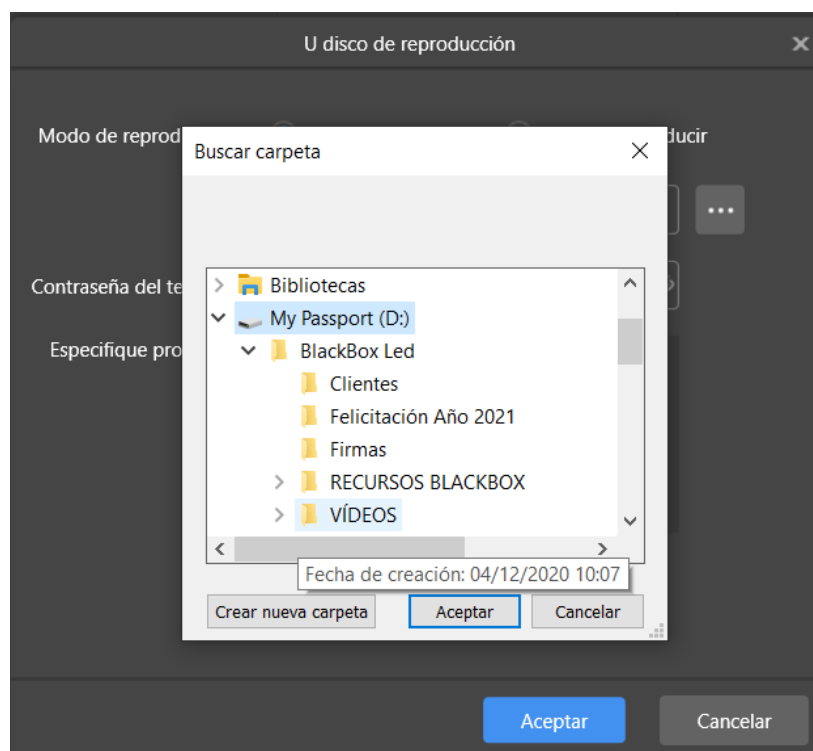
U disco de reproducción

Modo de reprod

ducir

Contraseña del te

Especifique pro

Buscar carpeta

Bibliotecas
My Passport (D:)
BlackBox Led
Clientes
Felicitación Año 2021
Firmas
RECURSOS BLACKBOX
VÍDEOS

Fecha de creación: 04/12/2020 10:07

Crear nueva carpeta
Aceptar
Cancelar

Aceptar
Cancelar